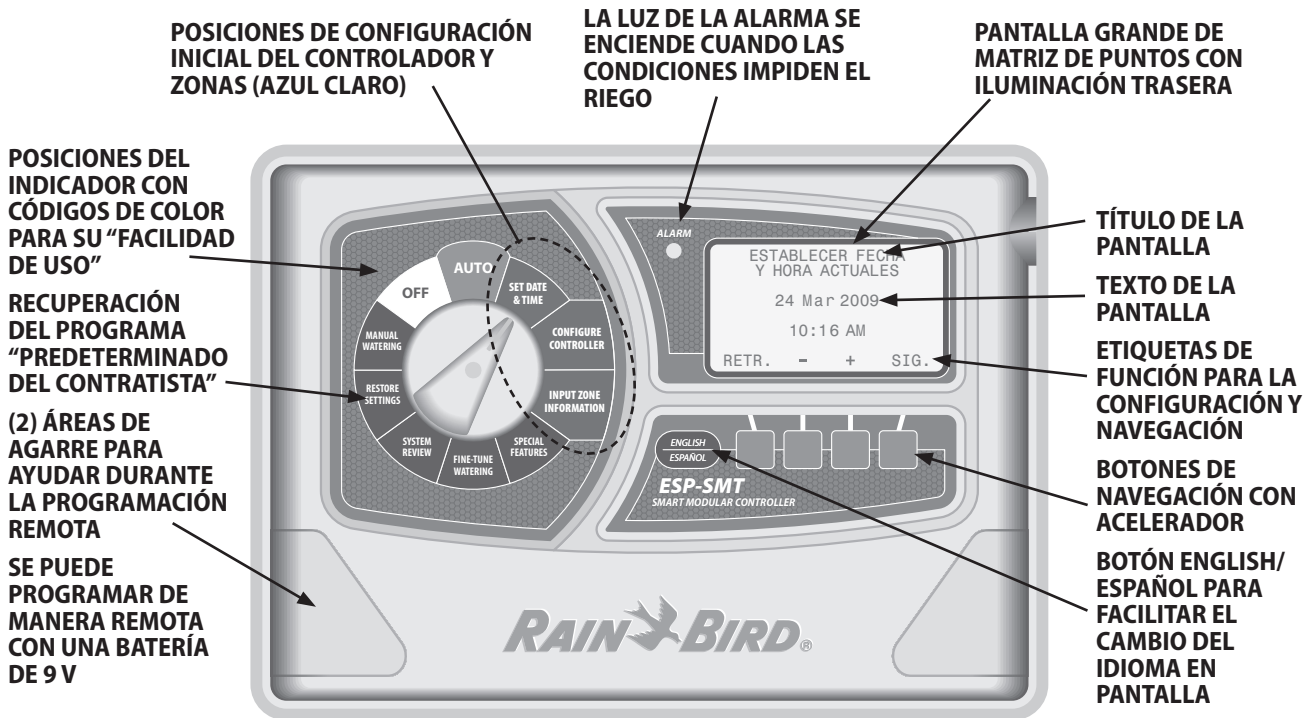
POSICIONES DE CONFIGURACIÓN INICIAL DEL CONTROLADOR Y ZONAS (AZUL CLARO)

LA LUZ DE LA ALARMA SE ENCIENDE CUANDO LAS CONDICIONES IMPIDEN EL RIEGO

PANTALLA GRANDE DE MATRIZ DE PUNTOS CON ILUMINACIÓN TRASERA

POSICIONES DEL INDICADOR CON CÓDIGOS DE COLOR PARA SU "FACILIDAD DE USO"

RECUPERACIÓN DEL PROGRAMA "PREDETERMINADO DEL CONTRATISTA"

(2) ÁREAS DE AGARRE PARA AYUDAR DURANTE LA PROGRAMACIÓN REMOTA

SE PUEDE PROGRAMAR DE MANERA REMOTA CON UNA BATERÍA DE 9 V

ALARM

AUTO
OFF
SET DATE & TIME
CONFIGURE CONTROLLER
INPUT ZONE INFORMATION
SPECIAL FEATURES
FINE-TUNE WATERING
SYSTEM REVIEW
RESTORE SETTINGS
MANUAL WATERING

ESTABLECER FECHA
Y HORA ACTUALES
24 Mar 2009
10:16 AM
RETR. - + SIG.

ENGLISH
ESPAÑOL

ESP-SMT
SMART MODULAR CONTROLLER

RAIN BIRD®

TÍTULO DE LA PANTALLA

TEXTO DE LA PANTALLA

ETIQUETAS DE FUNCIÓN PARA LA CONFIGURACIÓN Y NAVEGACIÓN

BOTONES DE NAVEGACIÓN CON ACELERADOR

BOTÓN ENGLISH/ ESPAÑOL PARA FACILITAR EL CAMBIO DEL IDIOMA EN PANTALLA